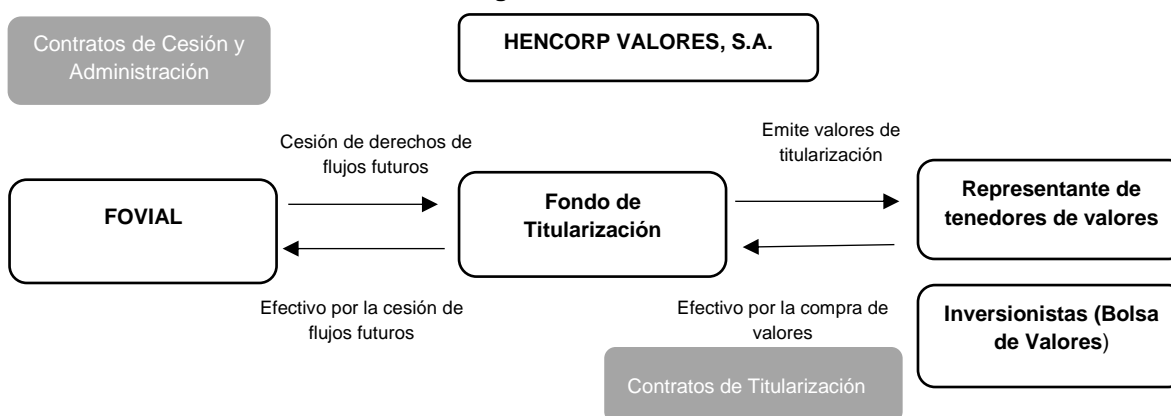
Contratos de Cesión y Administración

HENCORP VALORES, S.A.

Cesión de derechos de flujos futuros

Emite valores de titularización

FOVIAL

Fondo de Titularización

Representante de tenedores de valores

Efectivo por la cesión de flujos futuros

Efectivo por la compra de valores

Inversionistas (Bolsa de Valores)

Contratos de Titularización